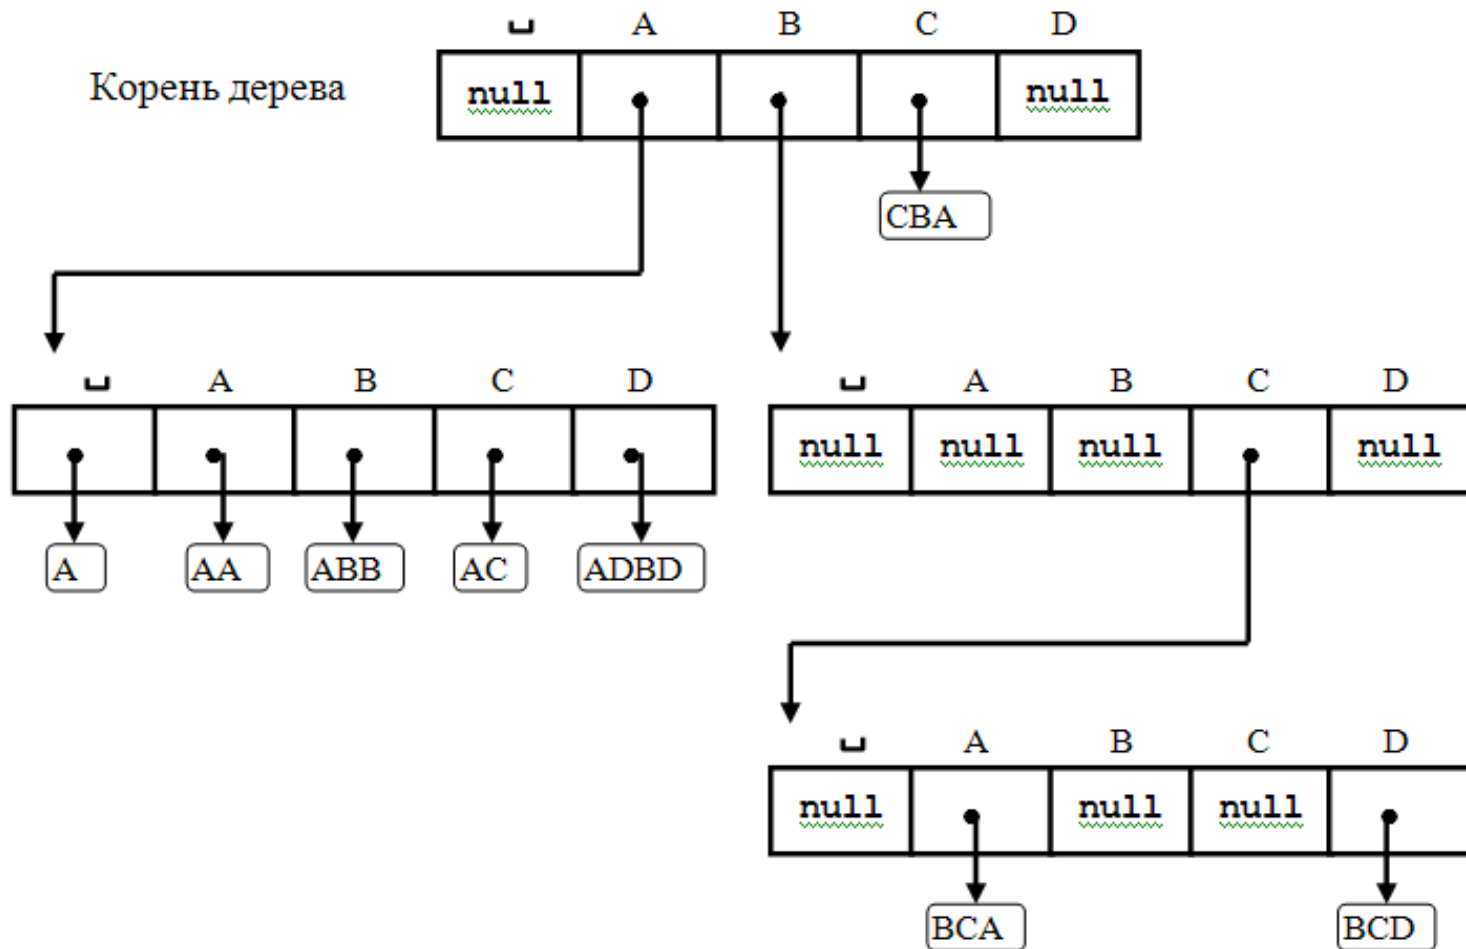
Корень дерева

| ␣ | A | B | C | D |
|---|---|---|---|---|
| null | | | | null |

CBA

| ␣ | A | B | C | D |
|---|---|---|---|---|
| | | | | |

A AA ABB AC ADBD

| ␣ | A | B | C | D |
|---|---|---|---|---|
| null | null | null | | null |

| ␣ | A | B | C | D |
|---|---|---|---|---|
| null | | null | null | |

BCA BCD